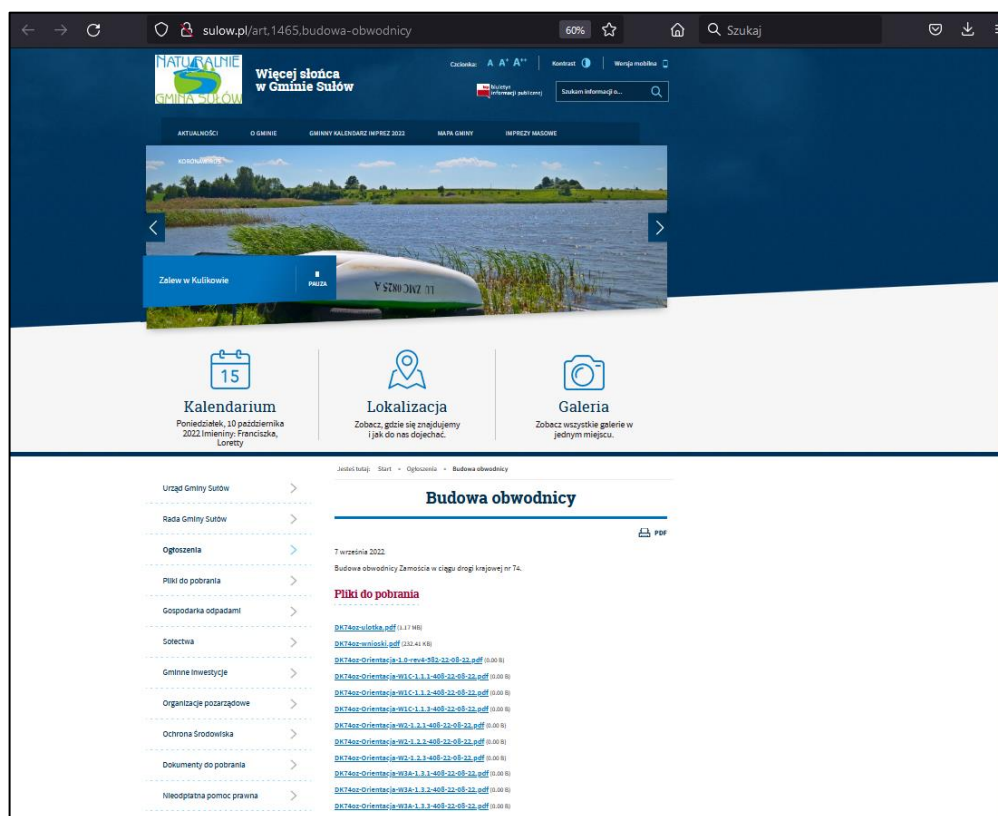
sulow.pl/art,1465,budowa-obwodnicy

60%

Szukaj

NATURALNIE GMINA SUŁÓW

Więcej słońca w Gminie Sułów

Czcionka: A A⁺ A⁺⁺ Kontrast Wersja mobilna

Biuletyn Informacji Publicznej

Szukam informacji o...

AKTUALNOŚCI O GMINIE GMINNY KALENDARZ IMPREZ 2022 MAPA GMINY IMPREZY MASOWE

KORONAWIRUS

Zalew w Kulikowie

PAUZA

15

Kalendarium

Poniedziałek, 10 października 2022 Imieniny: Franciszka, Loretty

Lokalizacja

Zobacz, gdzie się znajdujemy i jak do nas dojechać.

Galeria

Zobacz wszystkie galerie w jednym miejscu.

Urząd Gminy Sułów

Rada Gminy Sułów

Ogłoszenia

Pliki do pobrania

Gospodarka odpadami

Sołectwa

Gminne Inwestycje

Organizacje pozarządowe

Ochrona Środowiska

Dokumenty do pobrania

Nieodpłatna pomoc prawna

Jesteś tutaj: Start » Ogłoszenia » Budowa obwodnicy

Budowa obwodnicy

PDF

7 września 2022.

Budowa obwodnicy Zamościa w ciągu drogi krajowej nr 74.

Pliki do pobrania

DK74oz-ulotka.pdf (1.17 MB)
DK74oz-wnioski.pdf (232.41 KB)
DK74oz-Orientacja-1.0-rev4-582-22-08-22.pdf (0.00 B)
DK74oz-Orientacja-W1C-1.1.1-408-22-08-22.pdf (0.00 B)
DK74oz-Orientacja-W1C-1.1.2-408-22-08-22.pdf (0.00 B)
DK74oz-Orientacja-W1C-1.1.3-408-22-08-22.pdf (0.00 B)
DK74oz-Orientacja-W2-1.2.1-408-22-08-22.pdf (0.00 B)
DK74oz-Orientacja-W2-1.2.2-408-22-08-22.pdf (0.00 B)
DK74oz-Orientacja-W2-1.2.3-408-22-08-22.pdf (0.00 B)
DK74oz-Orientacja-W3A-1.3.1-408-22-08-22.pdf (0.00 B)
DK74oz-Orientacja-W3A-1.3.2-408-22-08-22.pdf (0.00 B)
DK74oz-Orientacja-W3A-1.3.3-408-22-08-22.pdf (0.00 B)